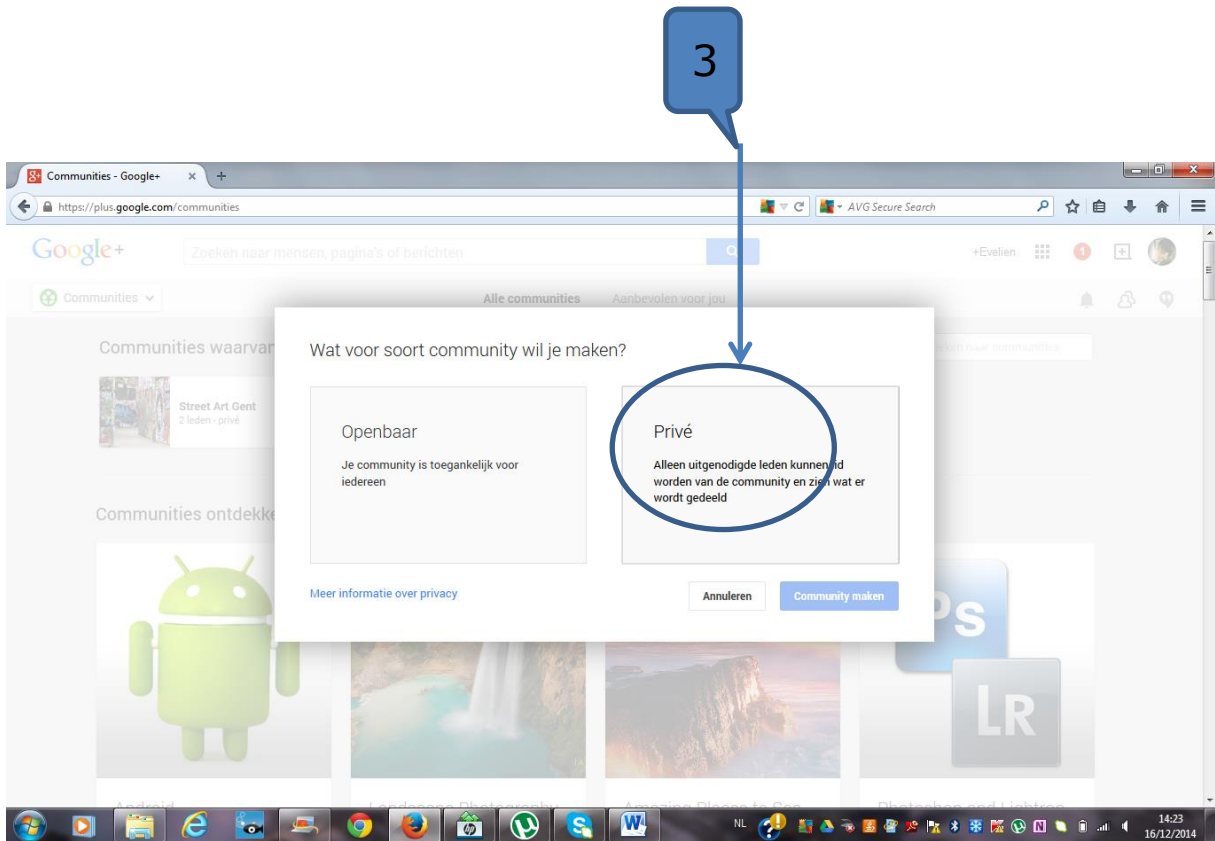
3

Communities - Google+ × +

https://plus.google.com/communities

AVG Secure Search

Google+ Zoeken naar mensen, pagina's of berichten

+Evelien 1

Communities

Alle communities Aanbevolen voor jou

Communities waarvan

Street Art Gent
2 leden - privé

Communities ontdekke

Wat voor soort community wil je maken?

Openbaar

Je community is toegankelijk voor iedereen

Privé

Alleen uitgenodigde leden kunnen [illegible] worden van de community en zien wat er wordt gedeeld

Meer informatie over privacy

Annuleren

Community maken

Ps

LR

NL

14:23
16/12/2014